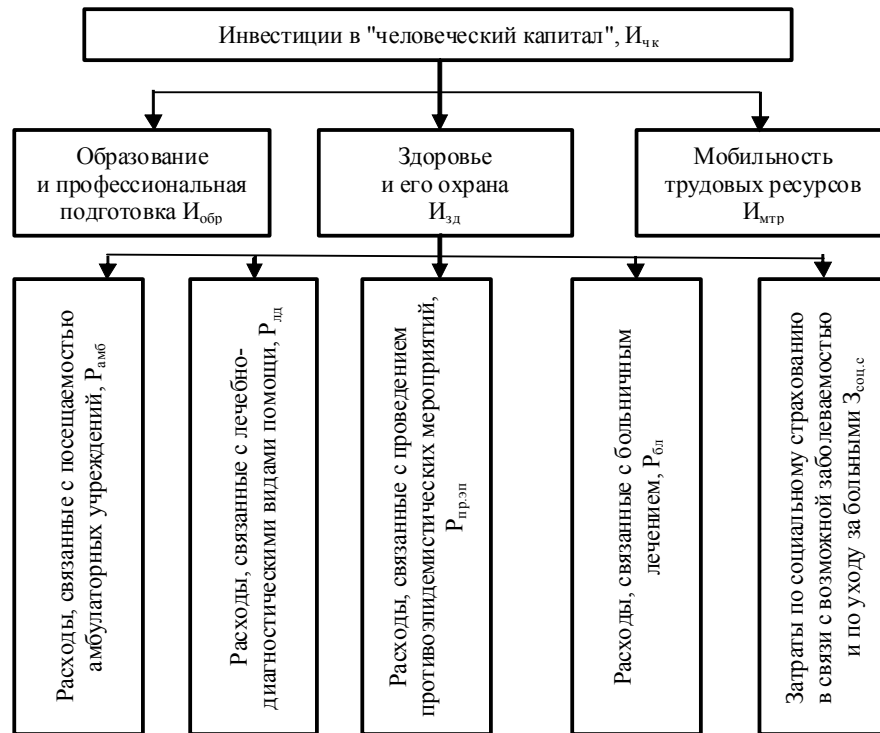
Инвестиции в "человеческий капитал", $И_{чк}$

Образование и профессиональная подготовка $И_{обр}$

Здоровье и его охрана $И_{зд}$

Мобильность трудовых ресурсов $И_{мтр}$

Расходы, связанные с посещаемостью амбулаторных учреждений, $Р_{амб}$

Расходы, связанные с лечебно-диагностическими видами помощи, $Р_{лд}$

Расходы, связанные с проведением противоэпидемистических мероприятий, $Р_{пр.эп}$

Расходы, связанные с больничным лечением, $Р_{бл}$

Затраты по социальному страхованию в связи с возможной заболеваемостью и по уходу за больными $З_{соц.с}$